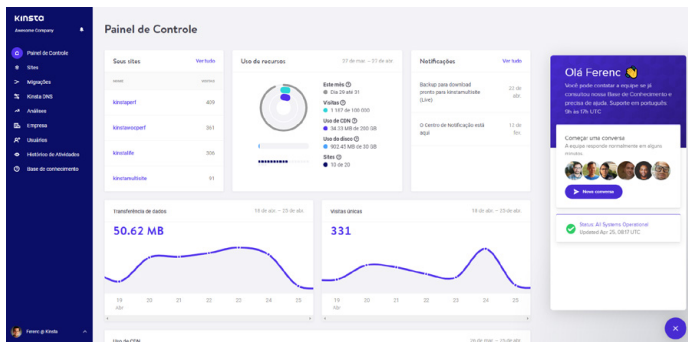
KINSTA
Awesome Company

Painel de Controle
Sites
Migrações
Kinsta DNS
Análises
Empresa
Usuários
Histórico de Atividades
Base de conhecimento

Ferenc @ Kinsta

Painel de Controle

Seus sites
Ver tudo
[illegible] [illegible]
kinstaperf 409
kinstawooperf 361
kinstalite 306
kinstamultisite 91

Uso de recursos
27 de mar. – 27 de abr.
Este mês
Dia 20 abr 31
Visitas
1.147 de 100.000
Uso de CDN
34.33 MB de 200 GB
Uso de disco
902.45 MB de 30 GB
Sites
10 de 20

Notificações
Ver tudo
Backup para download pronto para kinstamultisite (Live)
22 de abr.
O Centro de Notificação está aqui
13 de fev.

Olá Ferenc 👋
Você pode contatar a equipe se já consultou nossa Base de Conhecimento e precisa de ajuda. Suporte em português 9h às 17h UTC
Começar uma conversa
A equipe responde normalmente em alguns minutos
Nova conversa
Status: All Systems Operational
Updated Apr 25, 08:17 UTC

Transferência de dados
19 de abr. – 25 de abr.
50.62 MB
19 abr. 20 21 22 23 24 25

Visitas únicas
19 de abr. – 25 de abr.
331
19 abr. 20 21 22 23 24 25

Uso de CDN
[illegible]